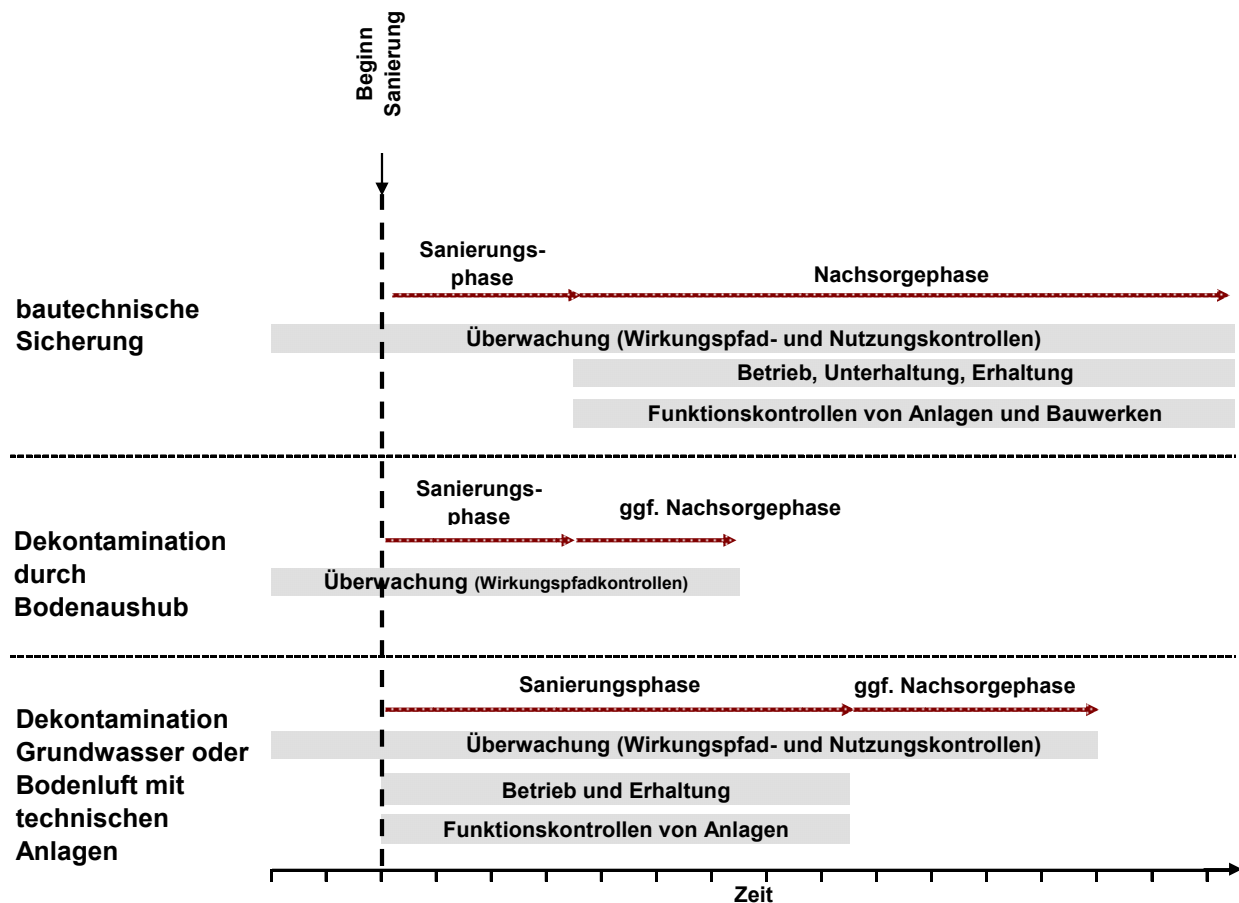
Beginn Sanierung

Sanierungsphase

Nachsorgephase

bautechnische Sicherung

Überwachung (Wirkungspfad- und Nutzungskontrollen)

Betrieb, Unterhaltung, Erhaltung

Funktionskontrollen von Anlagen und Bauwerken

Sanierungsphase

ggf. Nachsorgephase

Dekontamination durch Bodenaushub

Überwachung (Wirkungspfadkontrollen)

Sanierungsphase

ggf. Nachsorgephase

Dekontamination Grundwasser oder Bodenluft mit technischen Anlagen

Überwachung (Wirkungspfad- und Nutzungskontrollen)

Betrieb und Erhaltung

Funktionskontrollen von Anlagen

Zeit